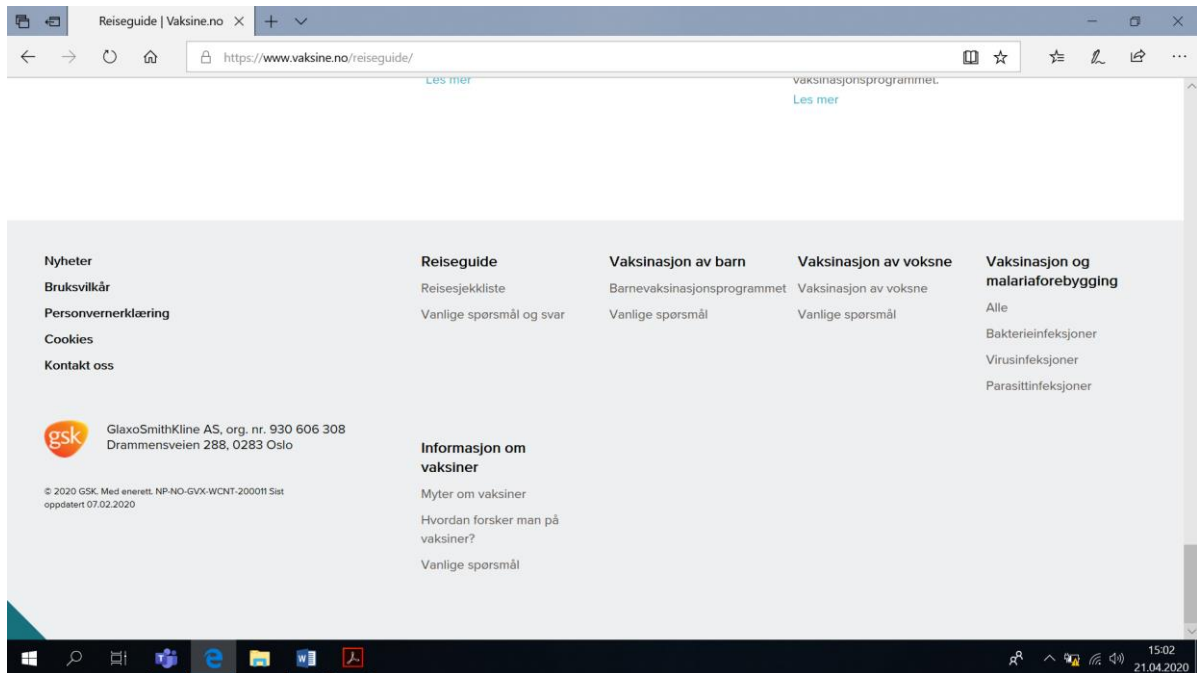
Reiseguide | Vaksine.no

https://www.vaksine.no/reiseguide/

Les mer

vaksinasjonsprogrammet.
Les mer

Nyheter
Bruksvilkår
Personvernerklæring
Cookies
Kontakt oss

Reiseguide
Reisesjekkliste
Vanlige spørsmål og svar

Vaksinasjon av barn
Barnevaksinasjonsprogrammet
Vanlige spørsmål

Vaksinasjon av voksne
Vaksinasjon av voksne
Vanlige spørsmål

Vaksinasjon og malariaforebygging
Alle
Bakterieinfeksjoner
Virusinfeksjoner
Parasittinfeksjoner

gsk
GlaxoSmithKline AS, org. nr. 930 606 308
Drammensveien 288, 0283 Oslo

© 2020 GSK. Med enerett. NP-NO-GVX-WCNT-200011 Sist oppdatert 07.02.2020

Informasjon om vaksiner
Myter om vaksiner
Hvordan forsker man på vaksiner?
Vanlige spørsmål

15:02
21.04.2020